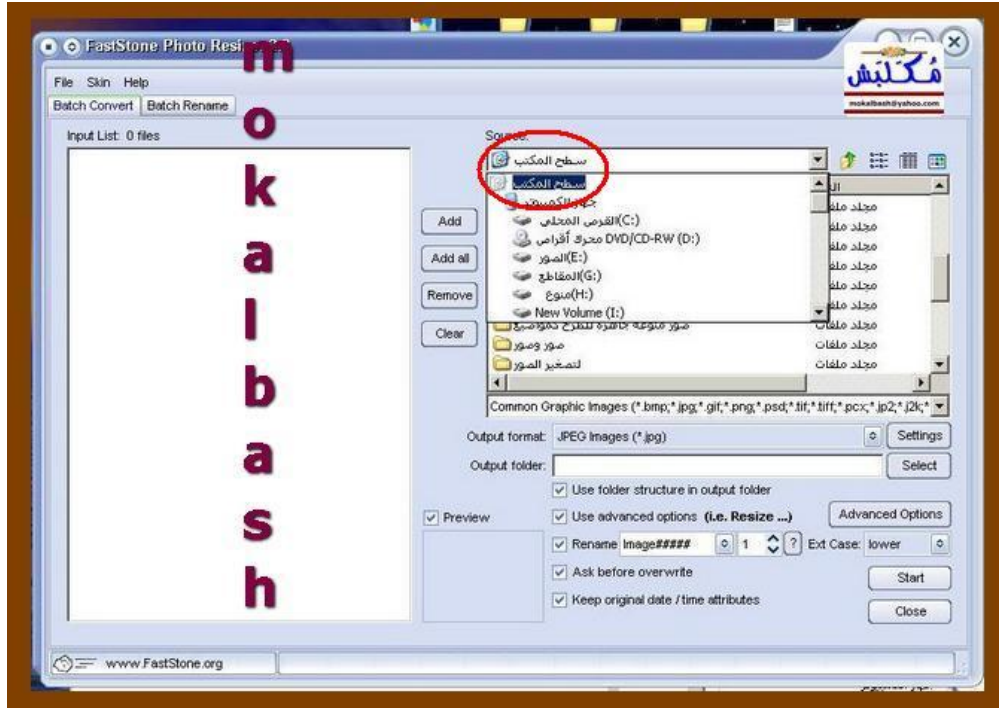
FastStone Photo Resi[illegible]

m
o
k
a
l
b
a
s
h

مُكلبَش
mokalbash@yahoo.com

File Skin Help
Batch Convert | Batch Rename

Input List: 0 files

Source:
سطح المكتب
سطح المكتب
جهاز الكمبيوتر
القرص المحلي (C:)
محرك أقراص DVD/CD-RW (D:)
الصور (E:)
المقاطع (G:)
منوع (H:)
New Volume (I:)
صور متنوعة جاهزة للطرح كمواضيع
صور وصور
لتصغير الصور

مجلد ملفات
مجلد ملفات
مجلد ملفات
مجلد ملفات
مجلد ملفات
مجلد ملفات
مجلد ملفات
مجلد ملفات
مجلد ملفات
مجلد ملفات

Add
Add all
Remove
Clear

Common Graphic Images (*.bmp;*.jpg;*.gif;*.png;*.psd;*.tif;*.tiff;*.pcx;*.jp2;*.j2k;*

Output format: JPEG Images (*.jpg) Settings
Output folder: Select

Use folder structure in output folder
Preview
Use advanced options (i.e. Resize ...) Advanced Options
Rename Image##### 1 ? Ext Case: lower
Ask before overwrite Start
Keep original date / time attributes Close

www.FastStone.org